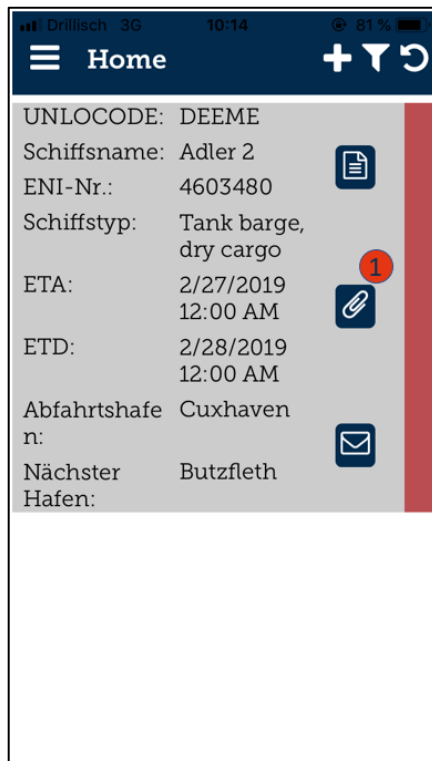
Drillisch 3G 10:14 81 %

Home

| UNLOCODE: | DEEME |
|---|---|
| Schiffsname: | Adler 2 |
| ENI-Nr.: | 4603480 |
| Schiffstyp: | Tank barge, dry cargo |
| ETA: | 2/27/2019 12:00 AM |
| ETD: | 2/28/2019 12:00 AM |
| Abfahrtshafen: | Cuxhaven |
| Nächster Hafen: | Butzfleth |

1